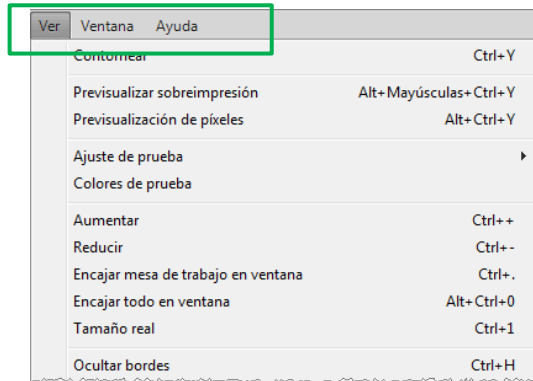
Ver Ventana Ayuda

Contornear Ctrl+Y

Previsualizar sobreimpresión Alt+Mayúsculas+Ctrl+Y
Previsualización de píxeles Alt+Ctrl+Y

Ajuste de prueba
Colores de prueba

Aumentar Ctrl++
Reducir Ctrl+-
Encajar mesa de trabajo en ventana Ctrl+.
Encajar todo en ventana Alt+Ctrl+0
Tamaño real Ctrl+1

Ocultar bordes Ctrl+H
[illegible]